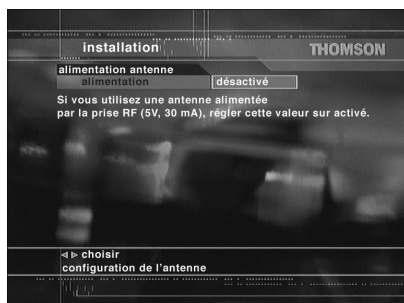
installation

THOMSON

alimentation antenne

alimentation

désactivé

Si vous utilisez une antenne alimentée par la prise RF (5V, 30 mA), régler cette valeur sur activé.

◁▷ choisir

configuration de l'antenne